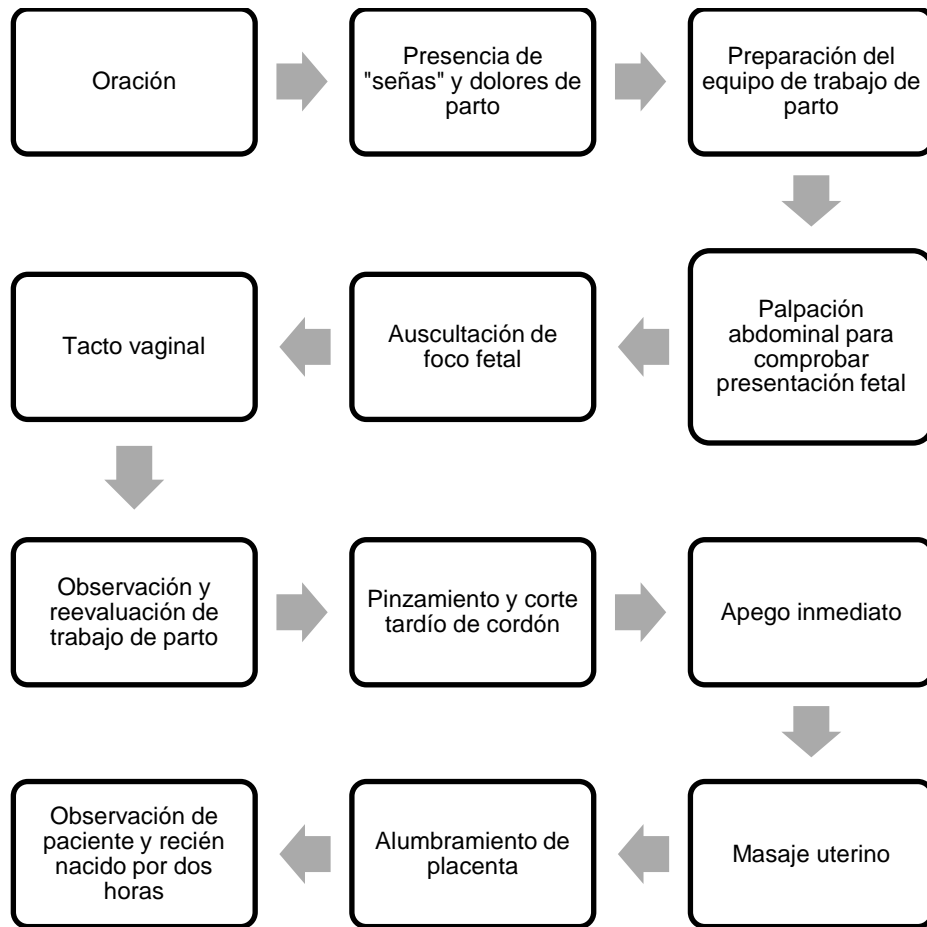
Oración

Presencia de "señas" y dolores de parto

Preparación del equipo de trabajo de parto

Palpación abdominal para comprobar presentación fetal

Auscultación de foco fetal

Tacto vaginal

Observación y reevaluación de trabajo de parto

Pinzamiento y corte tardío de cordón

Apego inmediato

Masaje uterino

Alumbramiento de placenta

Observación de paciente y recién nacido por dos horas